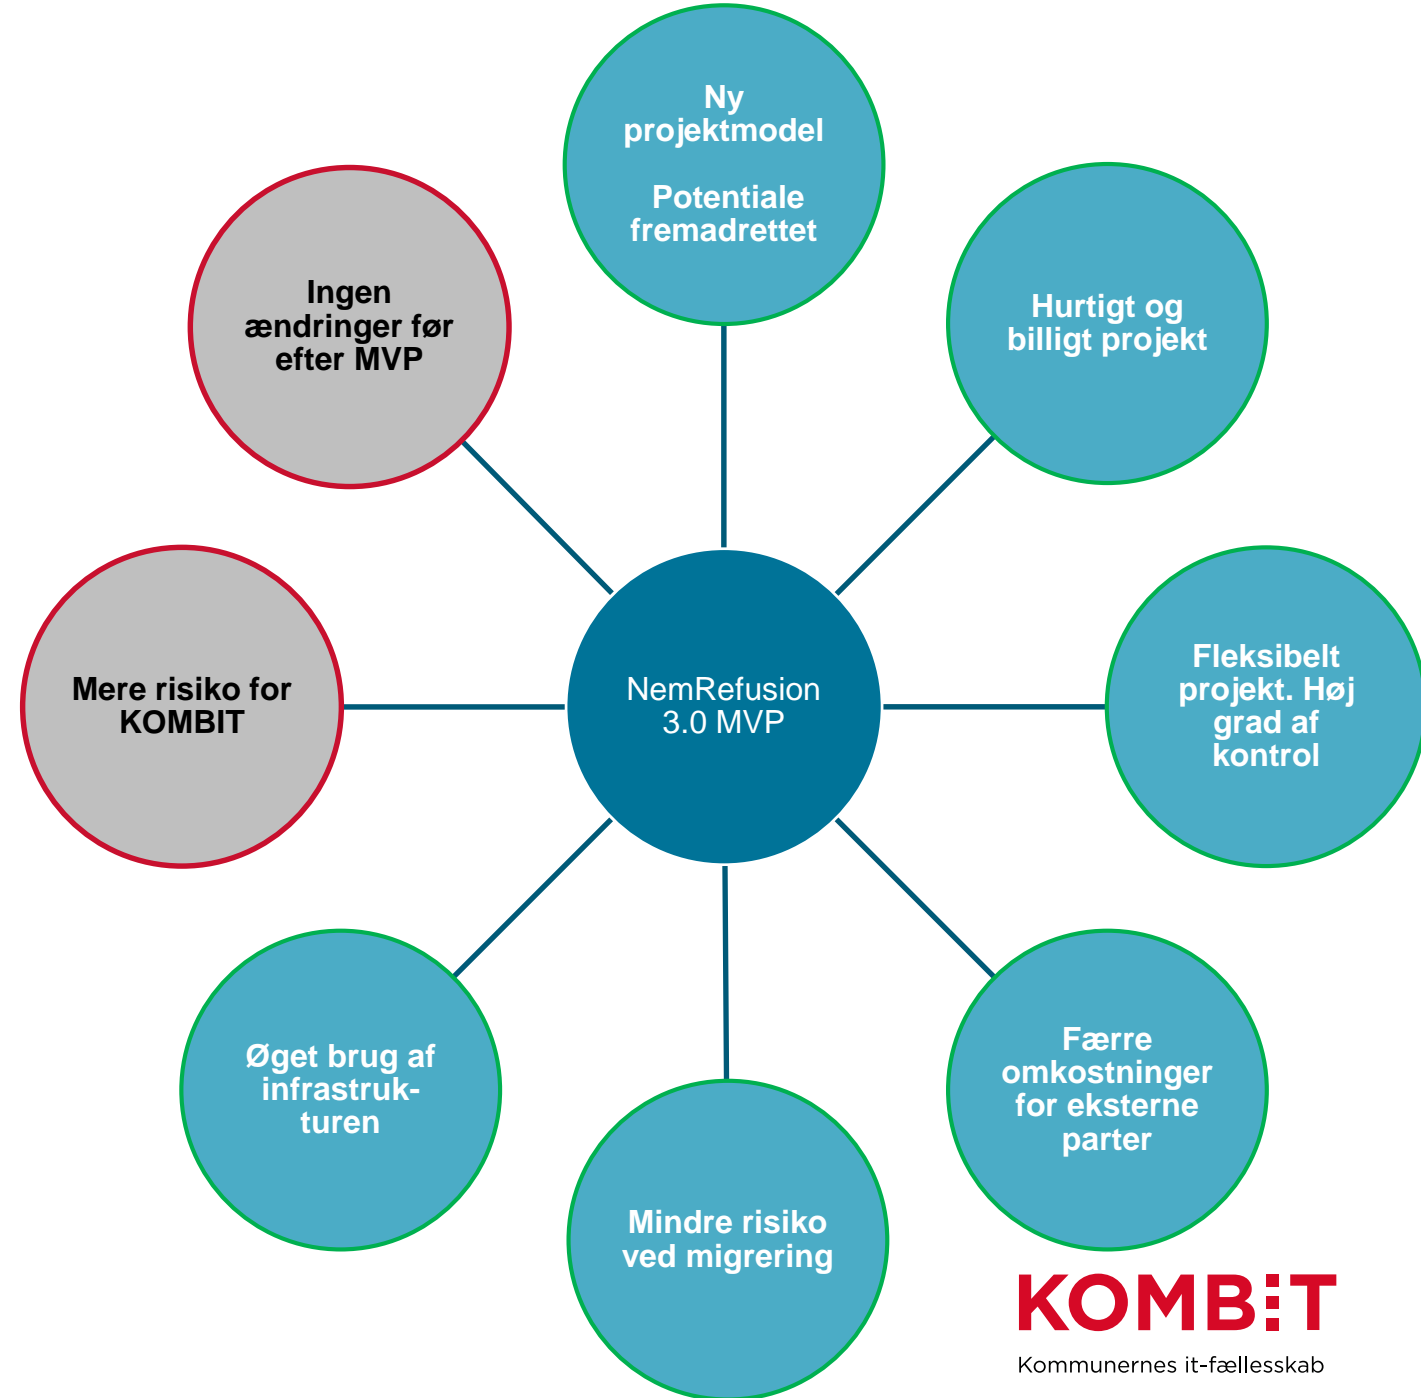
Ny projektmodel

Potentiale fremadrettet

Hurtigt og billigt projekt

Fleksibelt projekt. Høj grad af kontrol

Færre omkostninger for eksterne parter

Mindre risiko ved migrering

Øget brug af infrastrukturen

Mere risiko for KOMBIT

Ingen ændringer før efter MVP

NemRefusion 3.0 MVP

KOMBIT
Kommunernes it-fællesskab